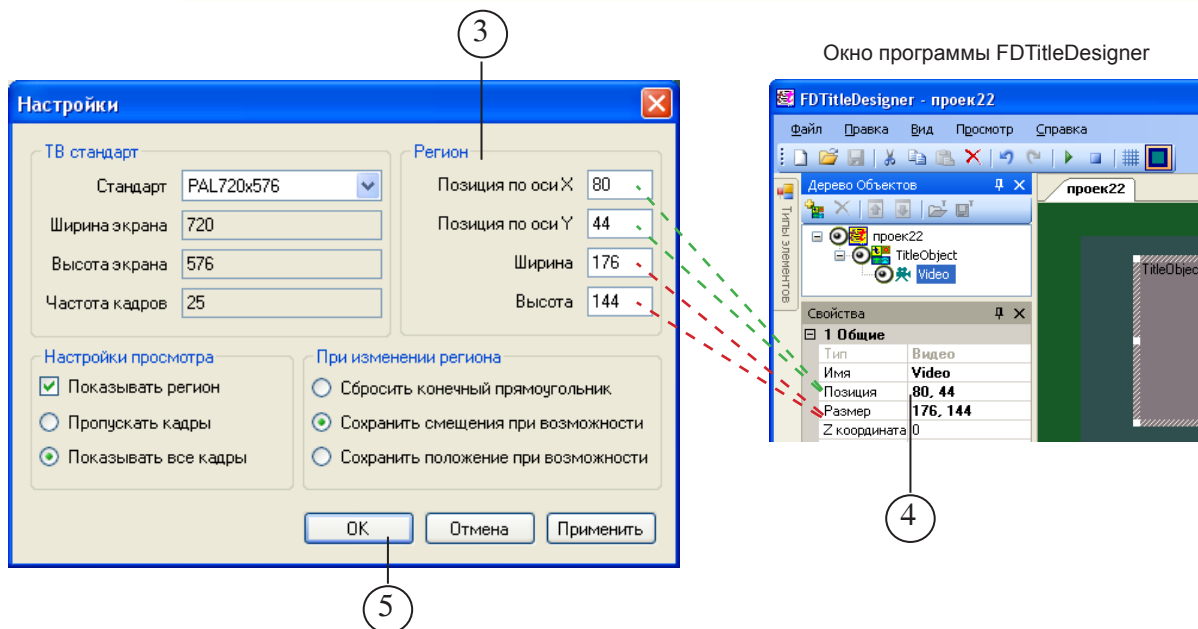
3

Окно программы FDTitleDesigner

Настройки

ТВ стандарт

Стандарт PAL720x576

Ширина экрана 720

Высота экрана 576

Частота кадров 25

Регион

Позиция по оси X 80

Позиция по оси Y 44

Ширина 176

Высота 144

Настройки просмотра

Показывать регион

Пропускать кадры

Показывать все кадры

При изменении региона

Сбросить конечный прямоугольник

Сохранить смещения при возможности

Сохранить положение при возможности

OK Отмена Применить

5

FDTitleDesigner - проек22

Файл Правка Вид Просмотр Справка

Дерево Объектов

Типы элементов

проек22

TitleObject

Video

проек22

TitleObject

Свойства

1 Общие

| Тип | Видео |
|---|---|
| Имя | Video |
| Позиция | 80, 44 |
| Размер | 176, 144 |
| Z координата | 0 |

4